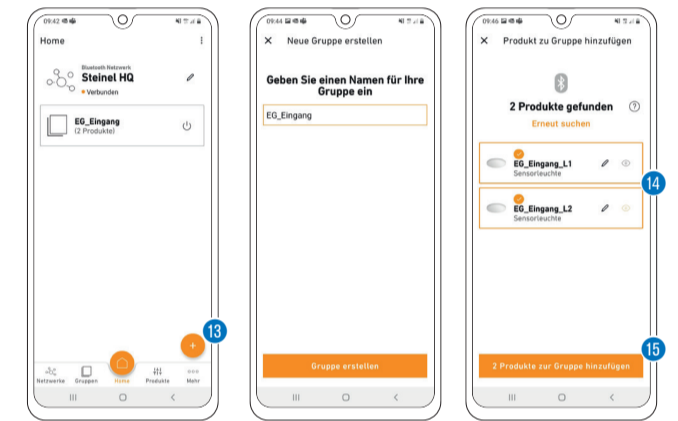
09:42

Home

Bluetooth Netzwerk
Steinel HQ
• Verbunden

EG_Eingang
(2 Produkte)

+

13

Netzwerke Gruppen Home Produkte Mehr

09:44

× Neue Gruppe erstellen

Geben Sie einen Namen für Ihre Gruppe ein

EG_Eingang

Gruppe erstellen

09:46

× Produkt zu Gruppe hinzufügen

2 Produkte gefunden

Erneut suchen

EG_Eingang_L1
Sensorleuchte

EG_Eingang_L2
Sensorleuchte

14

15

2 Produkte zur Gruppe hinzufügen